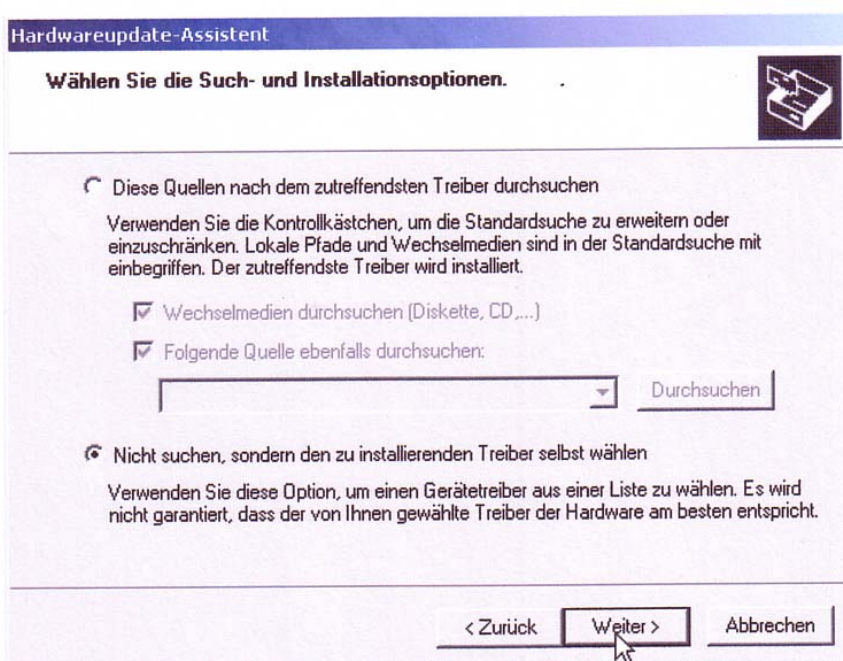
Hardwareupdate-Assistent

Wählen Sie die Such- und Installationsoptionen.

Diese Quellen nach dem zutreffendsten Treiber durchsuchen

Verwenden Sie die Kontrollkästchen, um die Standardsuche zu erweitern oder einzuschränken. Lokale Pfade und Wechselmedien sind in der Standardsuche mit einbegriffen. Der zutreffendste Treiber wird installiert.

Wechselmedien durchsuchen (Diskette, CD,...)

Folgende Quelle ebenfalls durchsuchen:

Durchsuchen

Nicht suchen, sondern den zu installierenden Treiber selbst wählen

Verwenden Sie diese Option, um einen Gerätetreiber aus einer Liste zu wählen. Es wird nicht garantiert, dass der von Ihnen gewählte Treiber der Hardware am besten entspricht.

< Zurück

Weiter >

Abbrechen